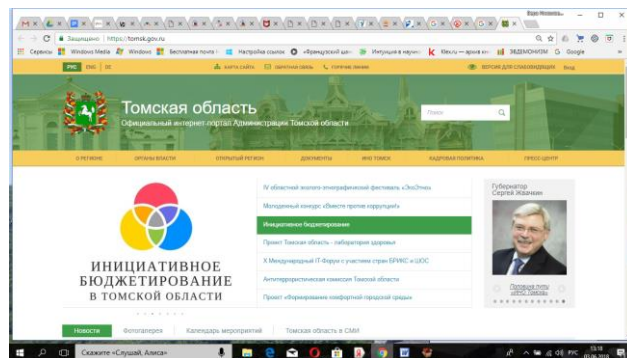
Защищено | https://tomsk.gov.ru

Сервисы Windows Media Windows Бесплатная почта Настройка ссылок «Французский шан» Интриции в научно Kleru.ru — время вс ЭКДЕМОНИЗМ Google

РУС ENG ZH КАРТА САЙТА ОБРАТНАЯ СВЯЗЬ ГОРЯЧИЕ ЛИНИИ ВЕРСИЯ ДЛЯ СЛАБОВИДЯЩИХ Вход

Томская область
Официальный интернет-портал Администрации Томской области

Поиск

О РЕГИОНЕ ОРГАНЫ ВЛАСТИ ОТКРЫТЫЙ РЕГИОН ДОКУМЕНТЫ ИНО ТОМСК КАДРОВАЯ ПОЛИТИКА ПРЕСС-ЦЕНТР

ИНИЦИАТИВНОЕ БЮДЖЕТИРОВАНИЕ В ТОМСКОЙ ОБЛАСТИ

IV областной экологический фестиваль «ЭкоЭтно»
Молодежный конкурс «Вместе против коррупции!»
Инициативное бюджетирование
Проект Томская область – лаборатория здоровья
X Международный IT-Форум с участием стран БРИКС и ШОС
Антитеррористическая комиссия Томской области
Проект «Формирование комфортной городской среды»

Губернатор
Сергей Жвачкин

Новости Фотогалерея Календарь мероприятий Томская область в СМИ

Скажите «Слушай, Алиса»